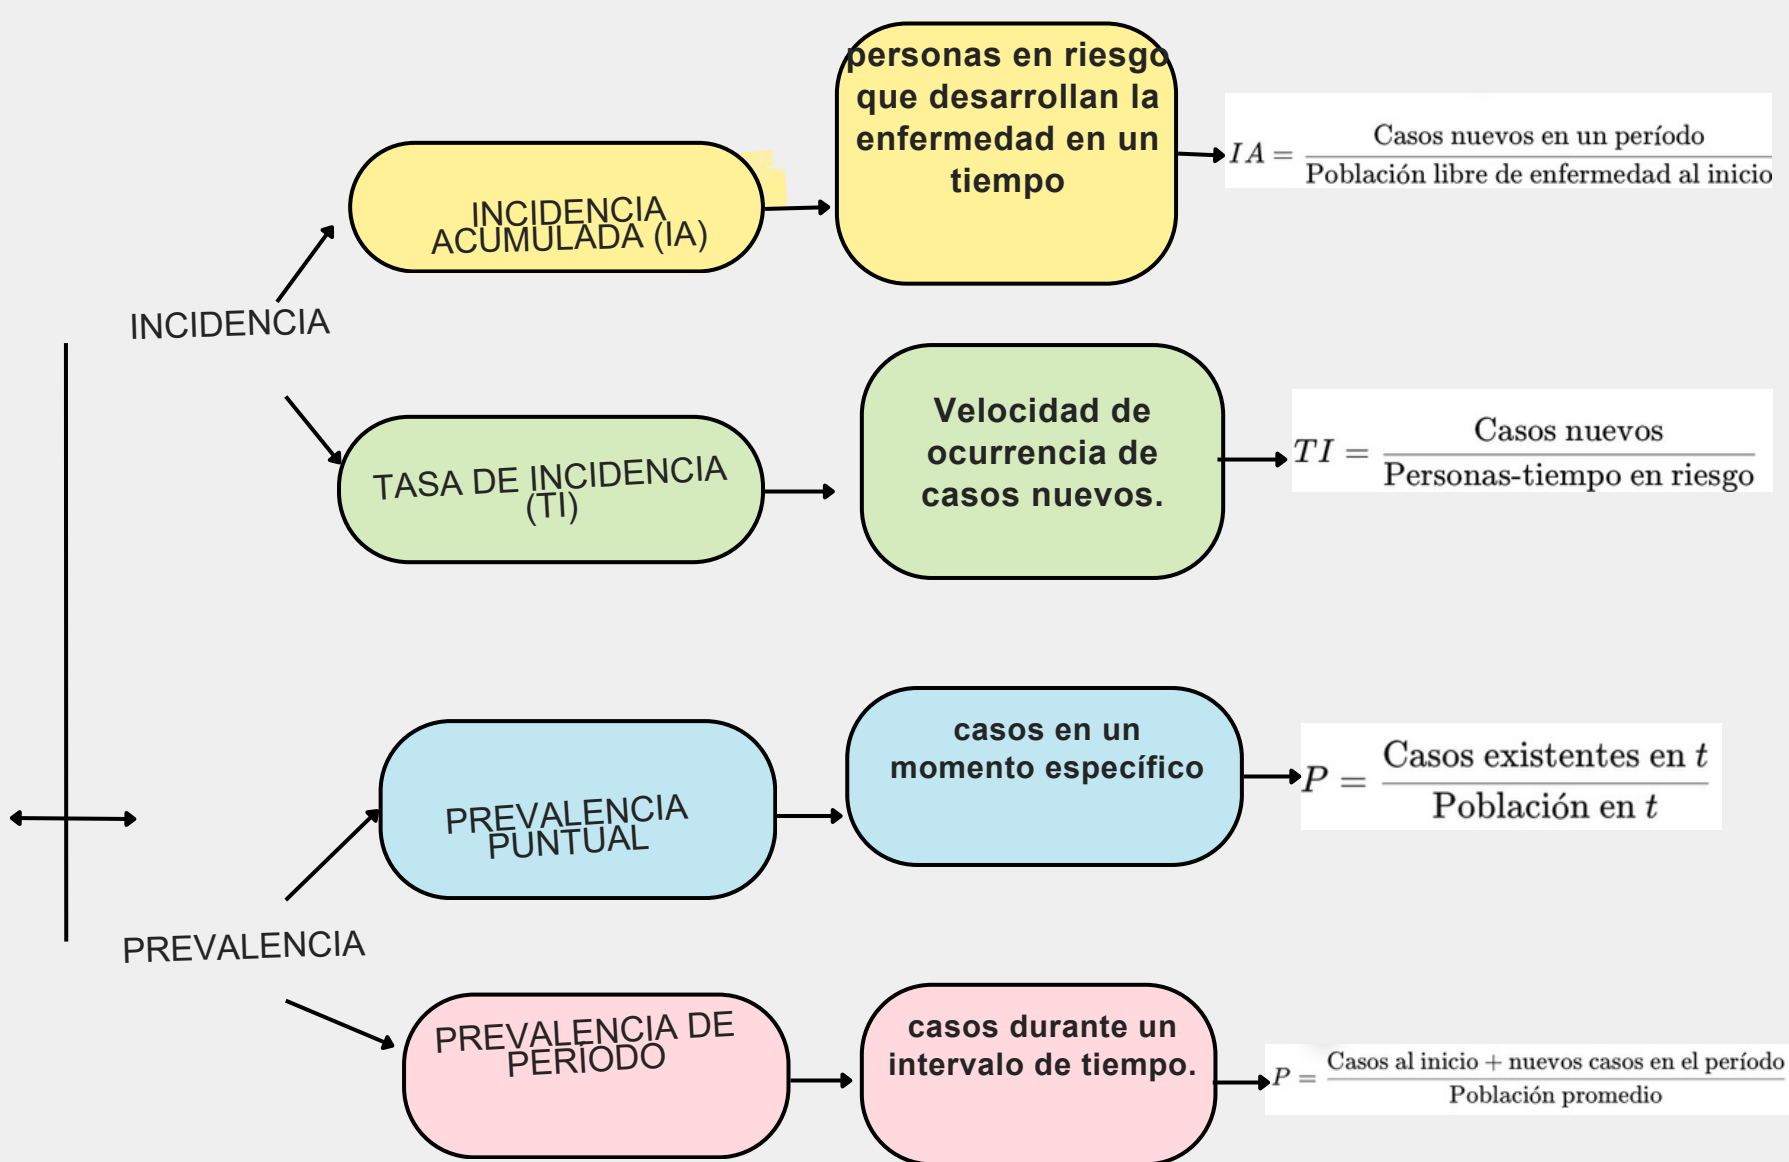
INCIDENCIA

INCIDENCIA ACUMULADA (IA)

personas en riesgo que desarrollan la enfermedad en un tiempo

$IA = \frac{\text{Casos nuevos en un período}}{\text{Población libre de enfermedad al inicio}}$

TASA DE INCIDENCIA (TI)

Velocidad de ocurrencia de casos nuevos.

$TI = \frac{\text{Casos nuevos}}{\text{Personas-tiempo en riesgo}}$

PREVALENCIA

PREVALENCIA PUNTUAL

casos en un momento específico

$P = \frac{\text{Casos existentes en } t}{\text{Población en } t}$

PREVALENCIA DE PERÍODO

casos durante un intervalo de tiempo.

$P = \frac{\text{Casos al inicio + nuevos casos en el período}}{\text{Población promedio}}$